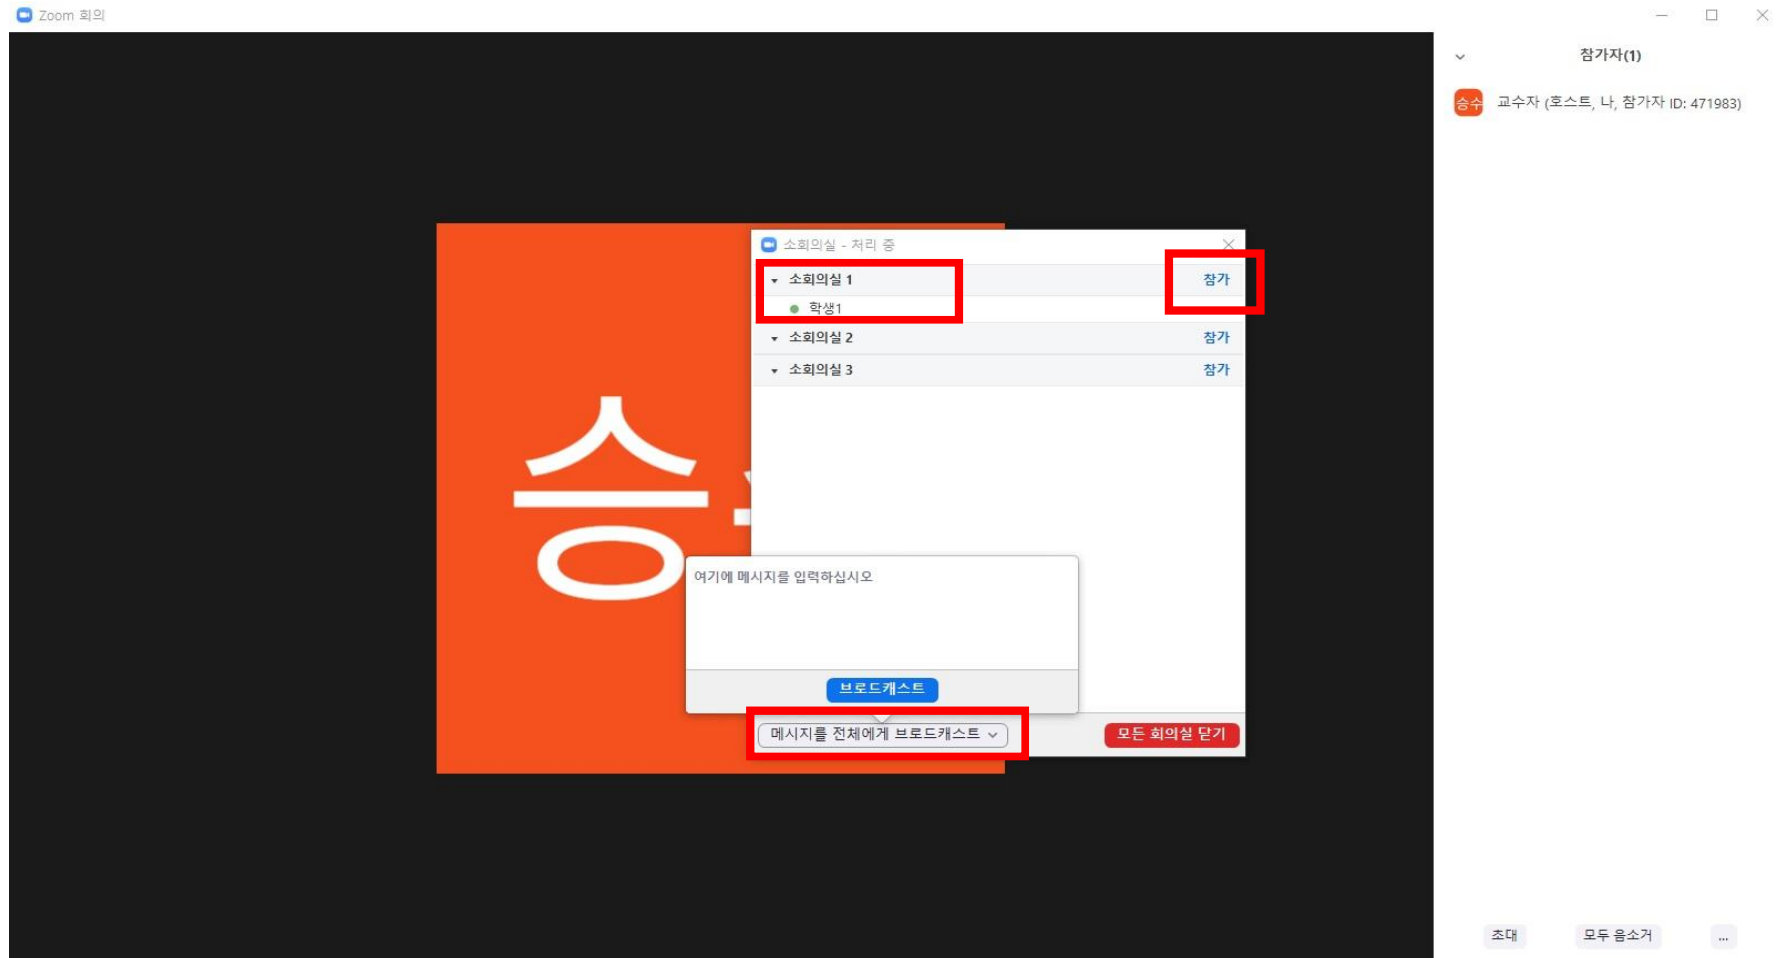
Zoom 회의

참가자(1)

승수 교수자 (호스트, 나, 참가자 ID: 471983)

승

소회의실 - 처리 중

소회의실 1 참가

학생1

소회의실 2 참가

소회의실 3 참가

여기에 메시지를 입력하십시오

브로드캐스트

메시지를 전체에게 브로드캐스트

모든 회의실 닫기

초대 모두 음소거 ...